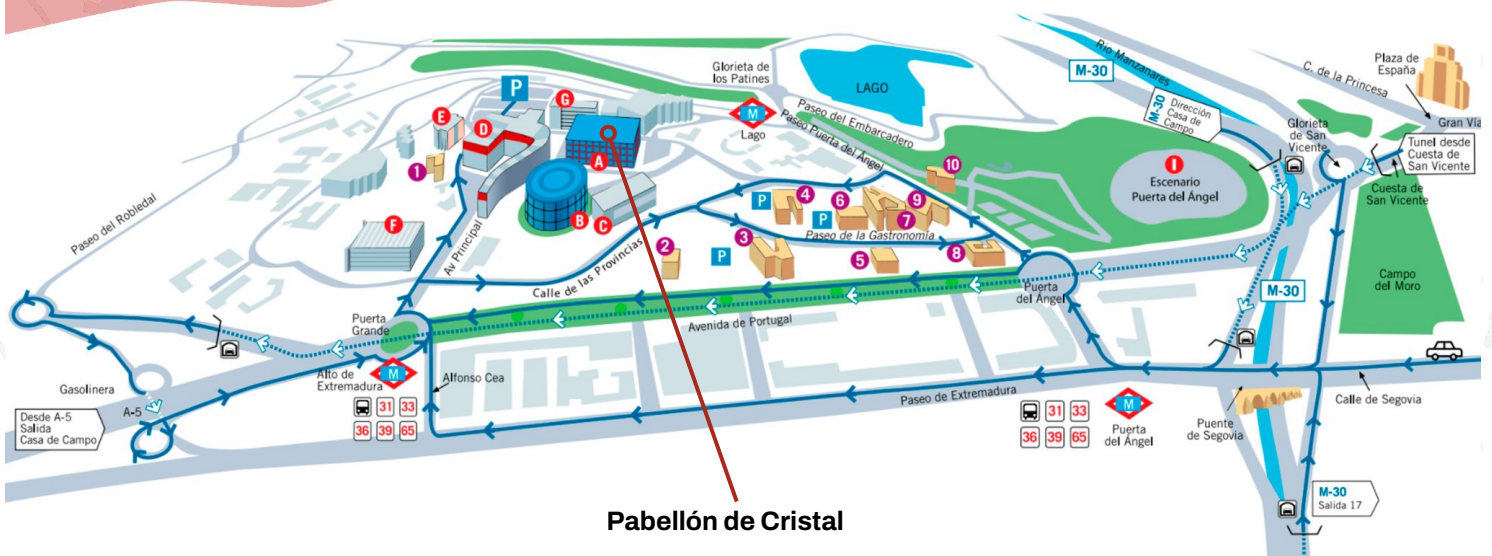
Plaza de España
C. de la Princesa
Gran Vía
Río Manzanares
M-30
LAGO
Glorieta de los Patines
M
Lago
Paseo del Embarcadero
Paseo Puerta del Ángel
P
G
E
D
A
B
C
1
F
Paseo del Robledal
Av Principal
M-30 Dirección Casa de Campo
Glorieta de San Vicente
Tunel desde Cuesta de San Vicente
Cuesta de San Vicente
I
Escenario Puerta del Ángel
10
4
6
9
P
P
7
2
3
Paseo de la Gastronomía
P
5
8
Calle de las Provincias
Puerta del Ángel
Campo del Moro
M-30
Avenida de Portugal
Puerta Grande
Alto de Extremadura
M
Alfonso Cea
Gasolinera
A-5
Desde A-5 Salida Casa de Campo
31 33
36 39 65
Paseo de Extremadura
31 33
36 39 65
M
Puerta del Ángel
Puente de Segovia
Calle de Segovia
M-30 Salida 17
Pabellón de Cristal